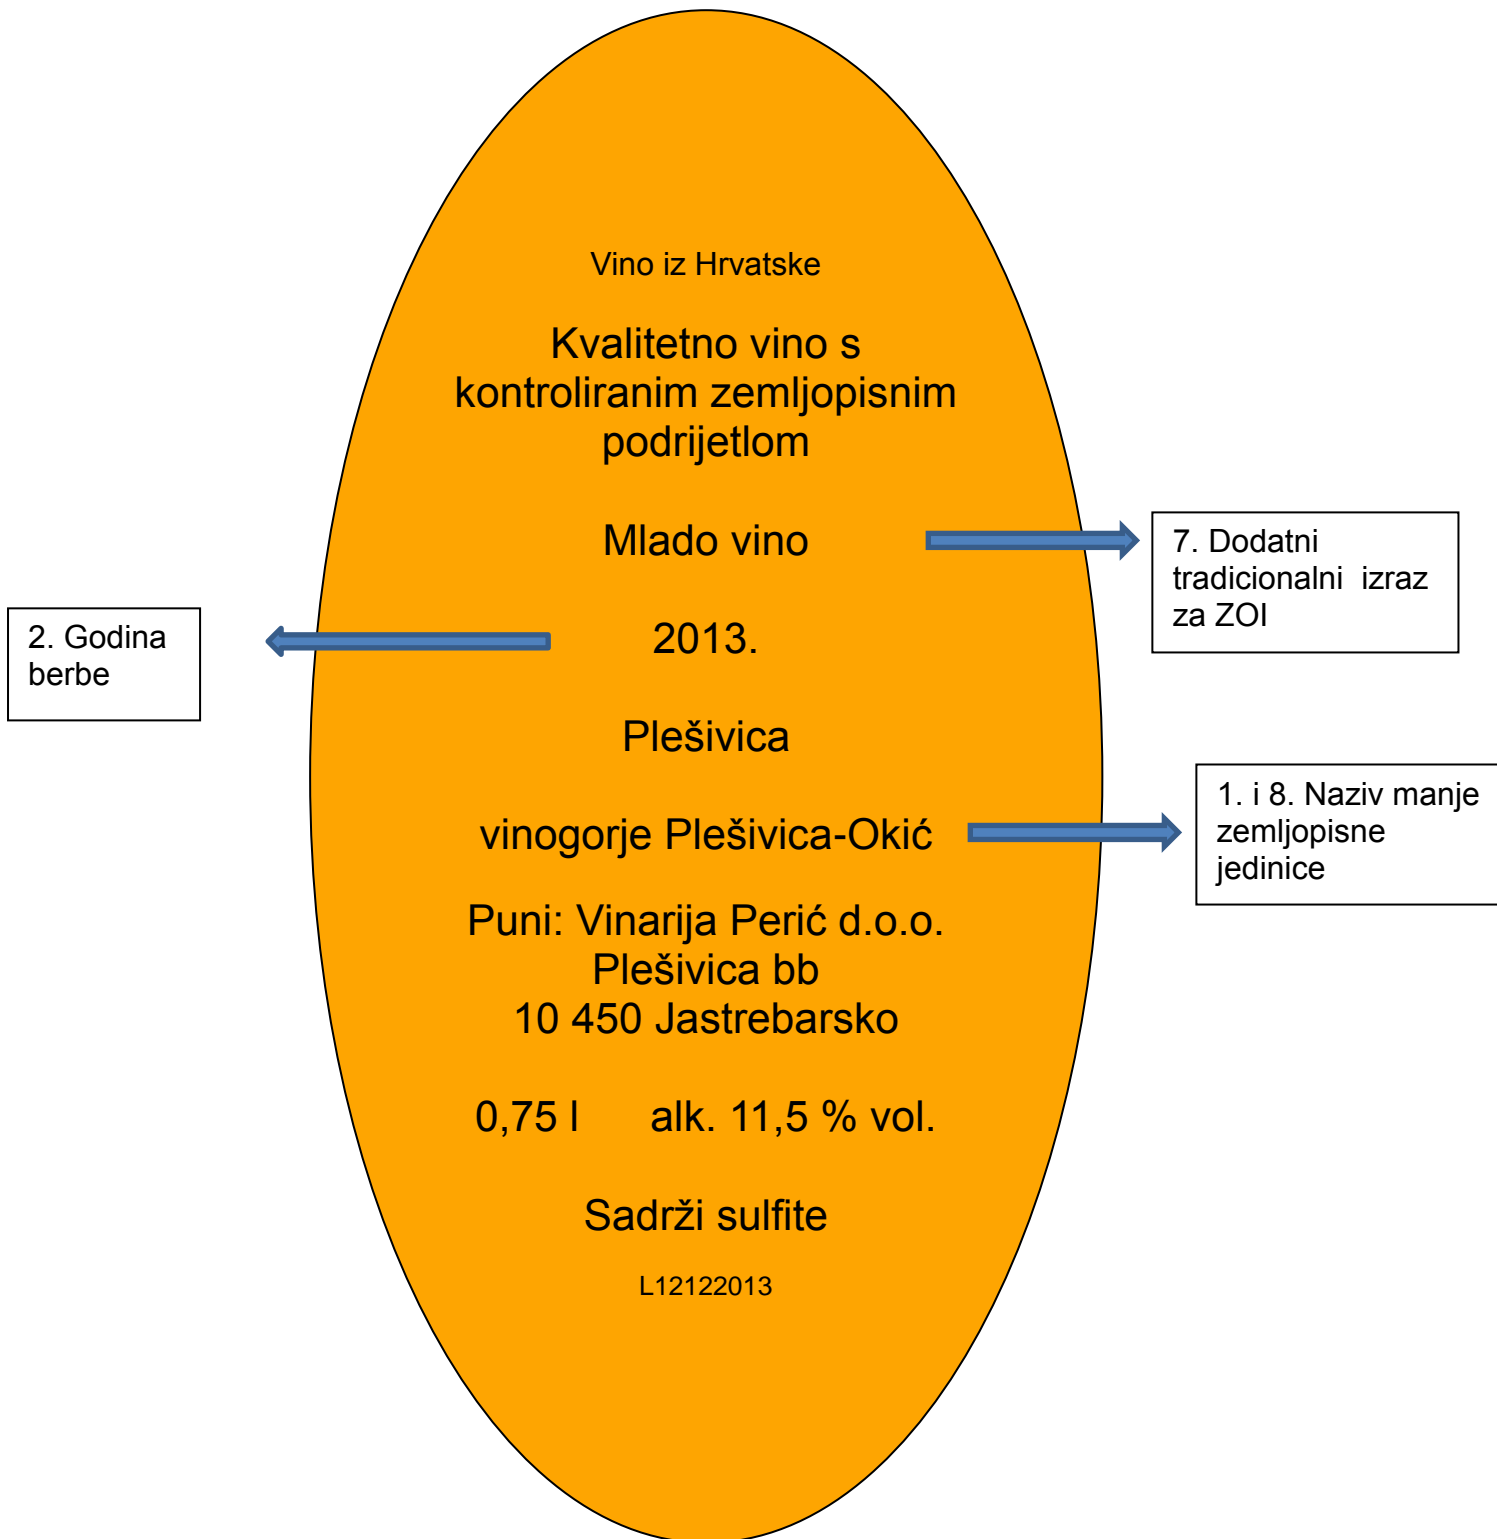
Vino iz Hrvatske

Kvalitetno vino s kontroliranim zemljopisnim podrijetlom

Mlado vino

7. Dodatni tradicionalni izraz za ZOI

2. Godina berbe

2013.

Plešivica

vinogorje Plešivica-Okić

1. i 8. Naziv manje zemljopisne jedinice

Puni: Vinarija Perić d.o.o.
Plešivica bb
10 450 Jastrebarsko

0,75 l alk. 11,5 % vol.

Sadrži sulfite

L12122013